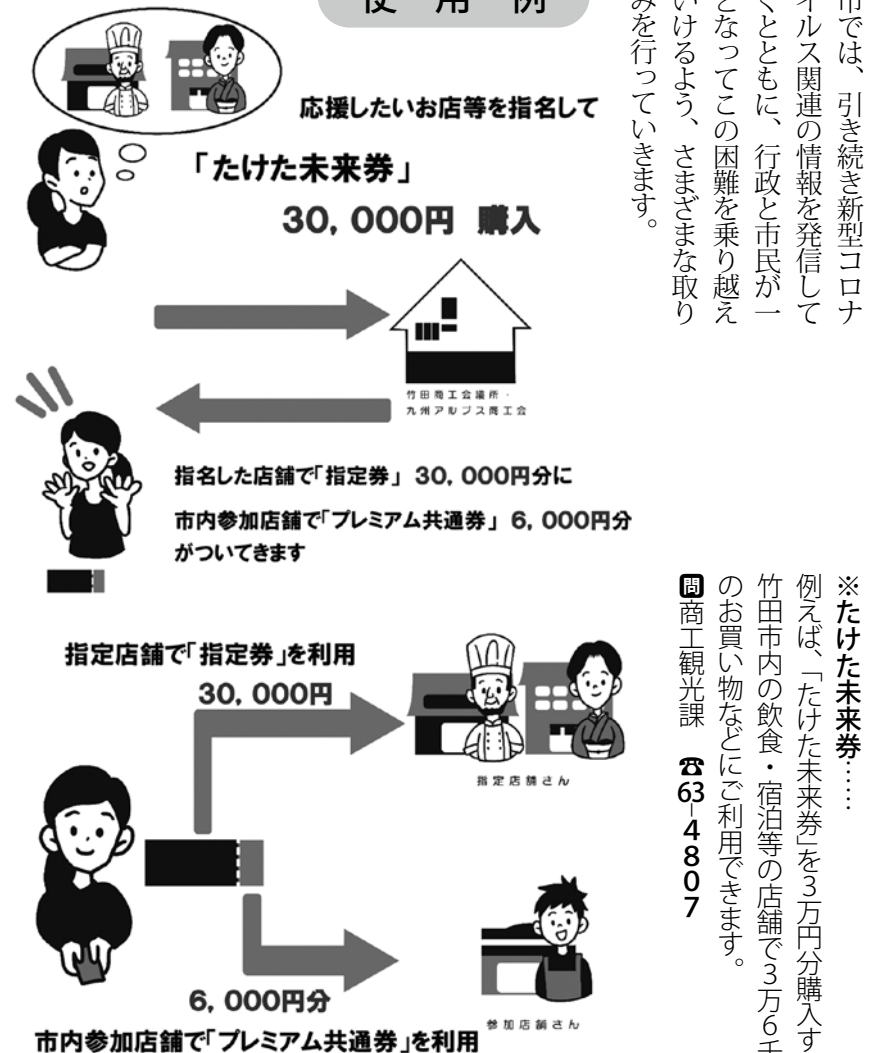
使 用 例

応援したいお店等を指名して

「たけた未来券」

30,000円 購入

竹田商工会議所・九州アルプス商工会

指名した店舗で「指定券」30,000円分に

市内参加店舗で「プレミアム共通券」6,000円分がついてきます

指定店舗で「指定券」を利用

30,000円

指定店舗さん

6,000円分

参加店舗さん

市内参加店舗で「プレミアム共通券」を利用

市では、引き続き新型コロナウイルス関連の情報を発信していくとともに、行政と市民が一丸となってこの困難を乗り越えていけるよう、さまざまな取り組みを行っていきます。

※たけた未来券……

例えば、「たけた未来券」を3万円分購入す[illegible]竹田市内の飲食・宿泊等の店舗で3万6千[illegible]のお買い物などにご利用できます。

問 商工観光課 ☎63―4807